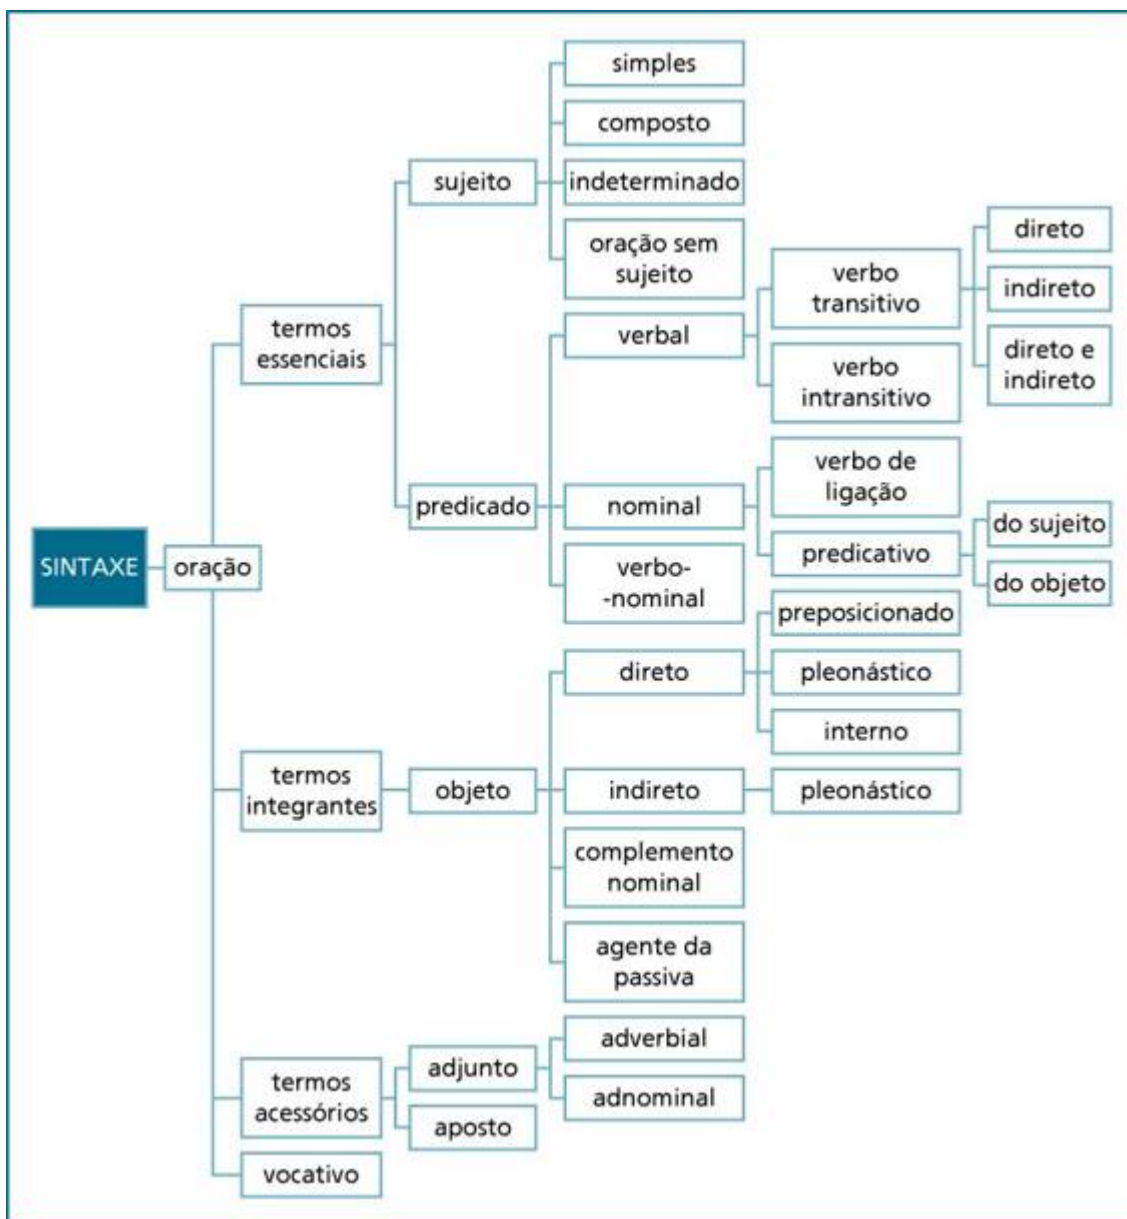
SINTAXE

oração

termos essenciais

sujeito

simples

composto

indeterminado

oração sem sujeito

predicado

verbal

verbo transitivo

direto

indireto

direto e indireto

verbo intransitivo

nominal

verbo de ligação

predicativo

do sujeito

do objeto

verbo-nominal

termos integrantes

objeto

direto

preposicionado

pleonástico

interno

indireto

pleonástico

complemento nominal

agente da passiva

termos acessórios

adjunto

adverbial

adnominal

aposto

vocativo